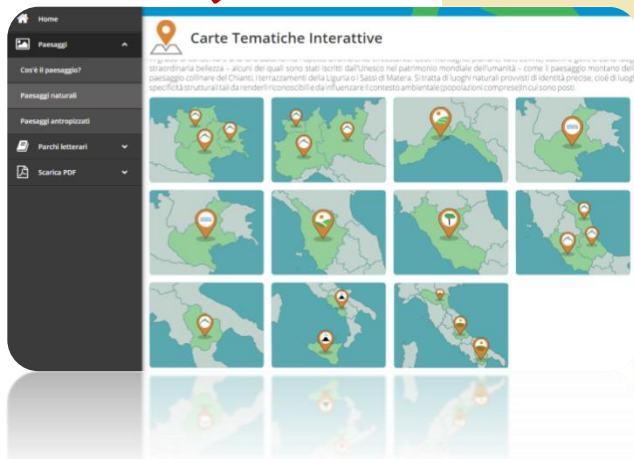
Home

Paesaggi

Cos'è il paesaggio?

Paesaggi naturali

Paesaggi antropizzati

Parchi letterari

Scarica PDF

Carte Tematiche Interattive

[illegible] straordinaria bellezza – alcuni dei quali sono stati iscritti dall'Unesco nel patrimonio mondiale dell'umanità – come il paesaggio montano del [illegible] paesaggio collinare del Chianti, i terrazzamenti della Liguria o i Sassi di Matera. Si tratta di luoghi naturali provvisti di identità precise, cioè di luoghi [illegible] specificità strutturali tali da renderli riconoscibili e da influenzare il contesto ambientale (popolazioni comprese) in cui sono posti.